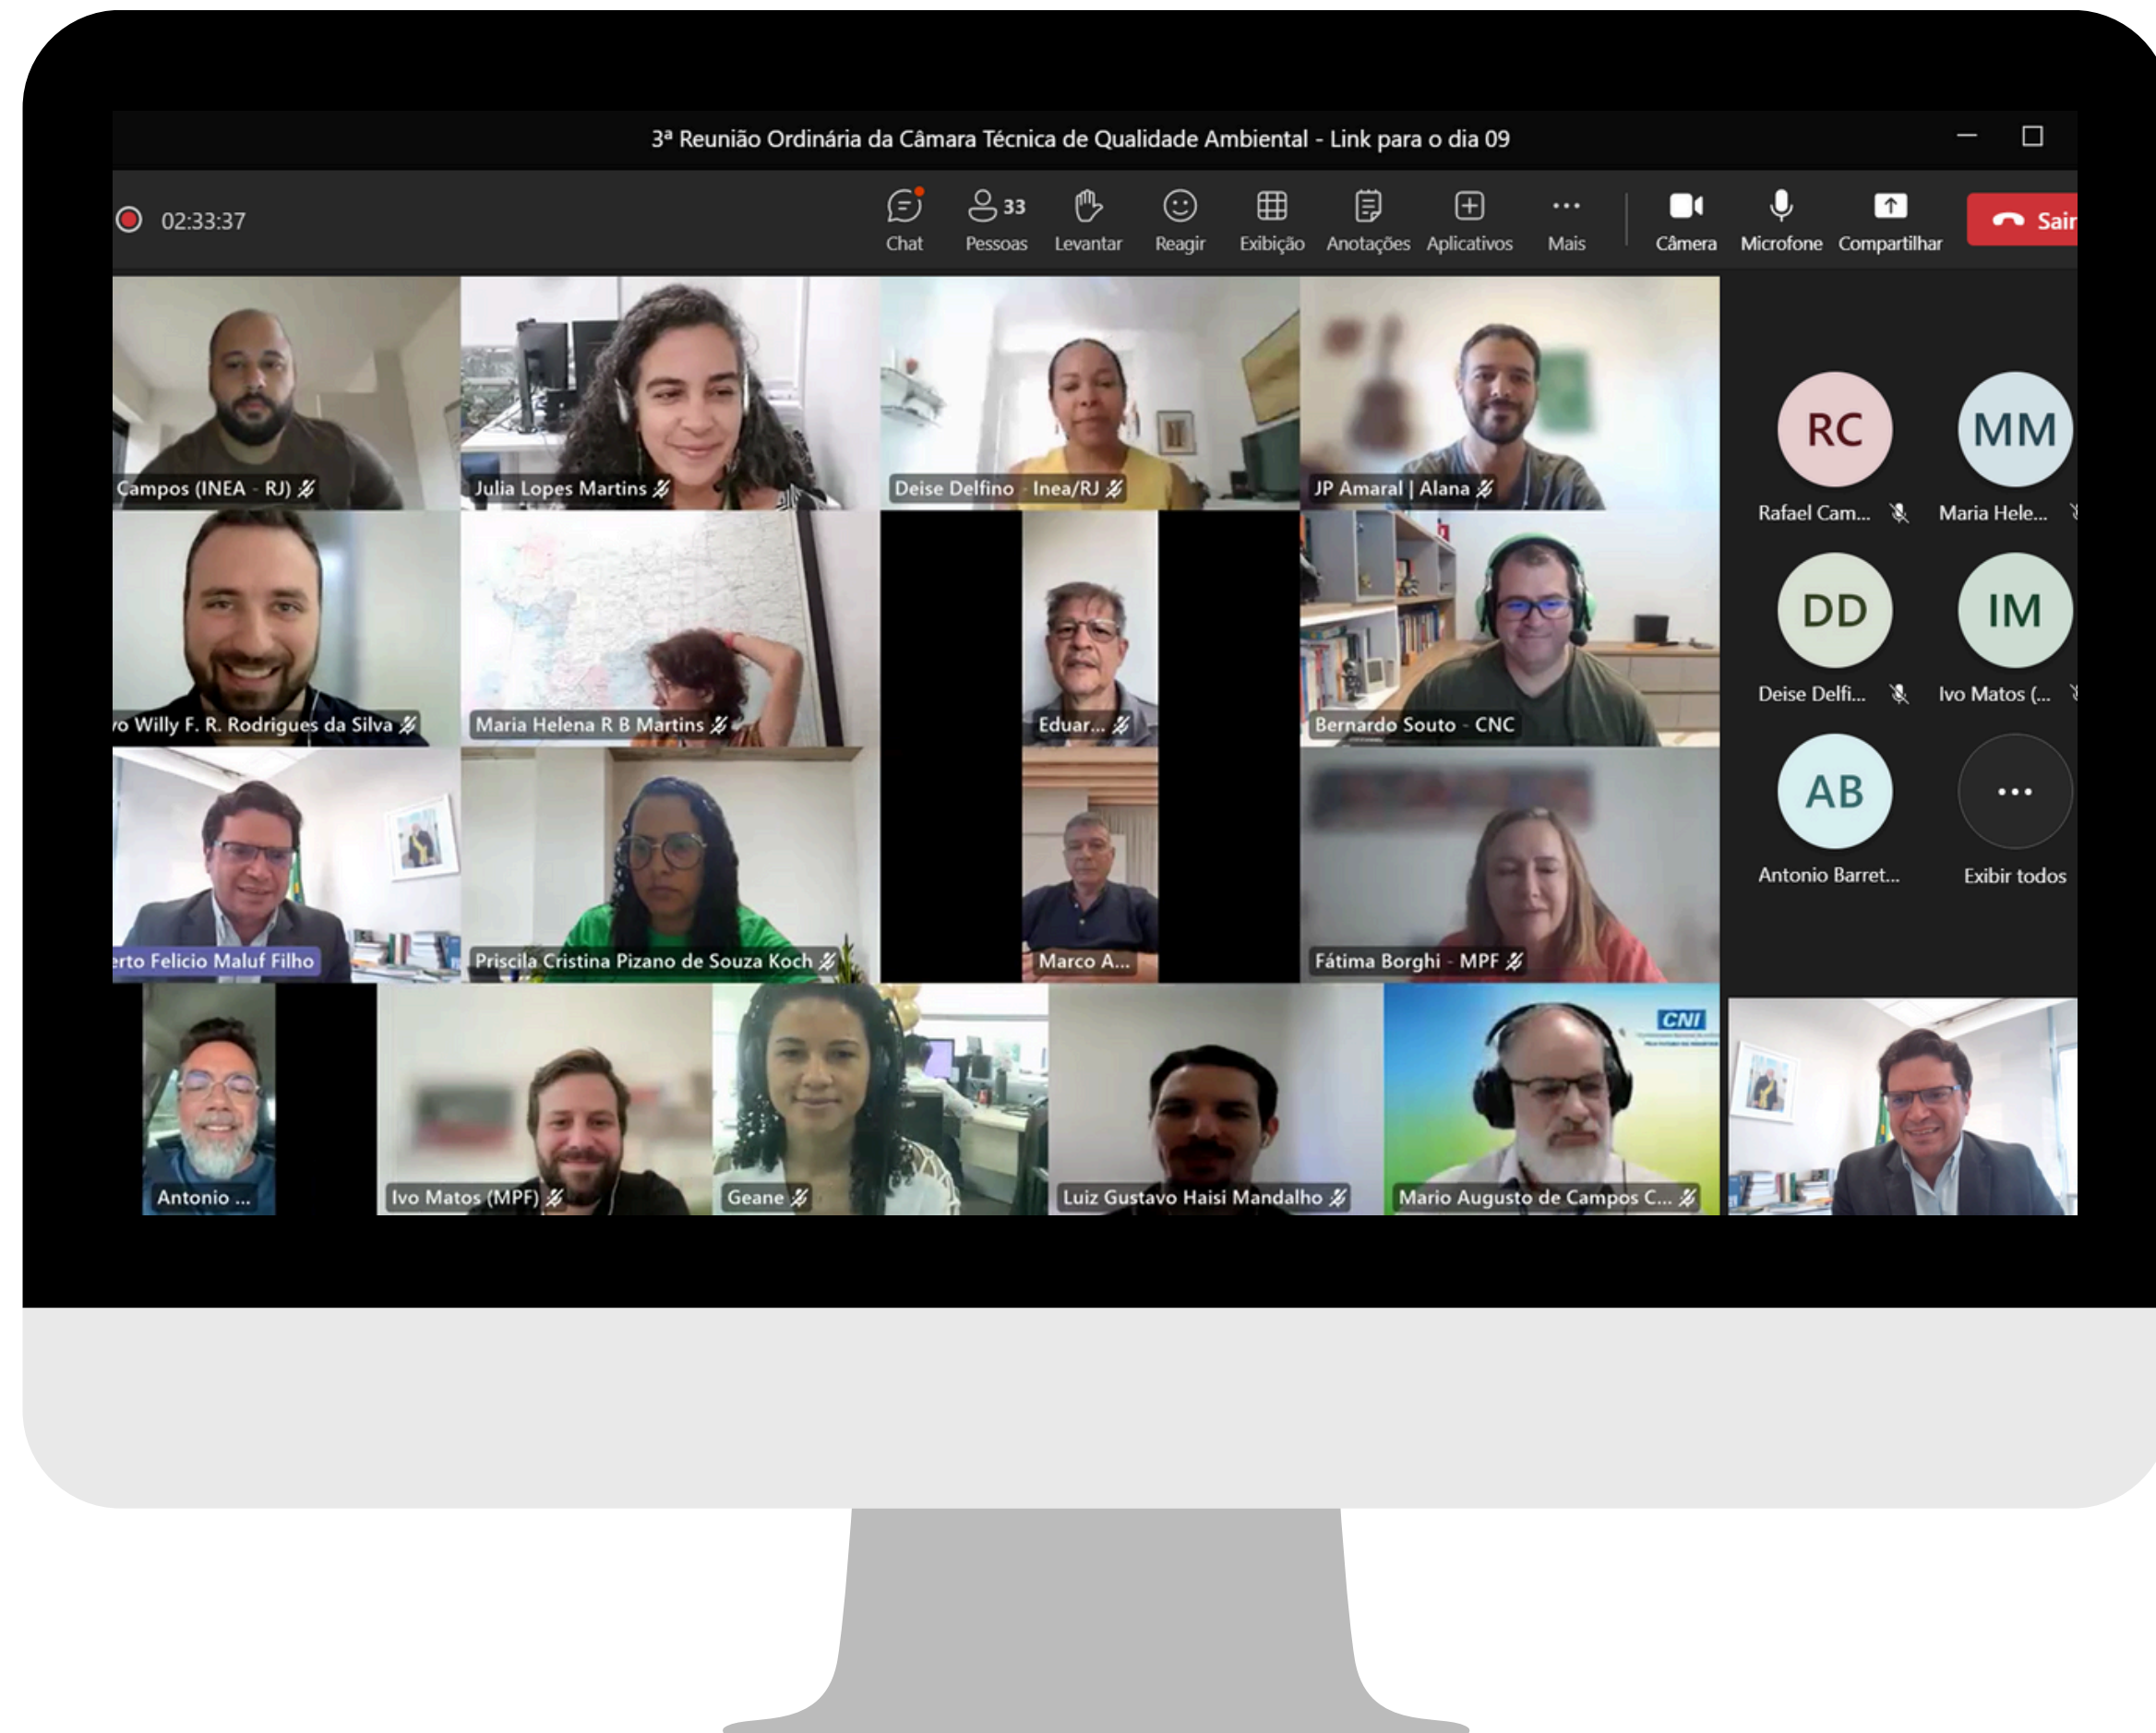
3ª Reunião Ordinária da Câmara Técnica de Qualidade Ambiental - Link para o dia 09

02:33:37

Chat
33 Pessoas
Levantar
Reagir
Exibição
Anotações
Aplicativos
Mais
Câmera
Microfone
Compartilhar
Sair

Campos (INEA - RJ)
Julia Lopes Martins
Deise Delfino - Inea/RJ
JP Amaral | Alana
RC
Rafael Cam...
MM
Maria Hele...
vo Willy F. R. Rodrigues da Silva
Maria Helena R B Martins
Eduar...
Bernardo Souto - CNC
DD
Deise Delfi...
IM
Ivo Matos (...
erto Felicio Maluf Filho
Priscila Cristina Pizano de Souza Koch
Marco A...
Fátima Borghi - MPF
AB
Antonio Barret...
Exibir todos
Antonio ...
Ivo Matos (MPF)
Geane
Luiz Gustavo Haisi Mandalho
CNI
Mario Augusto de Campos C...